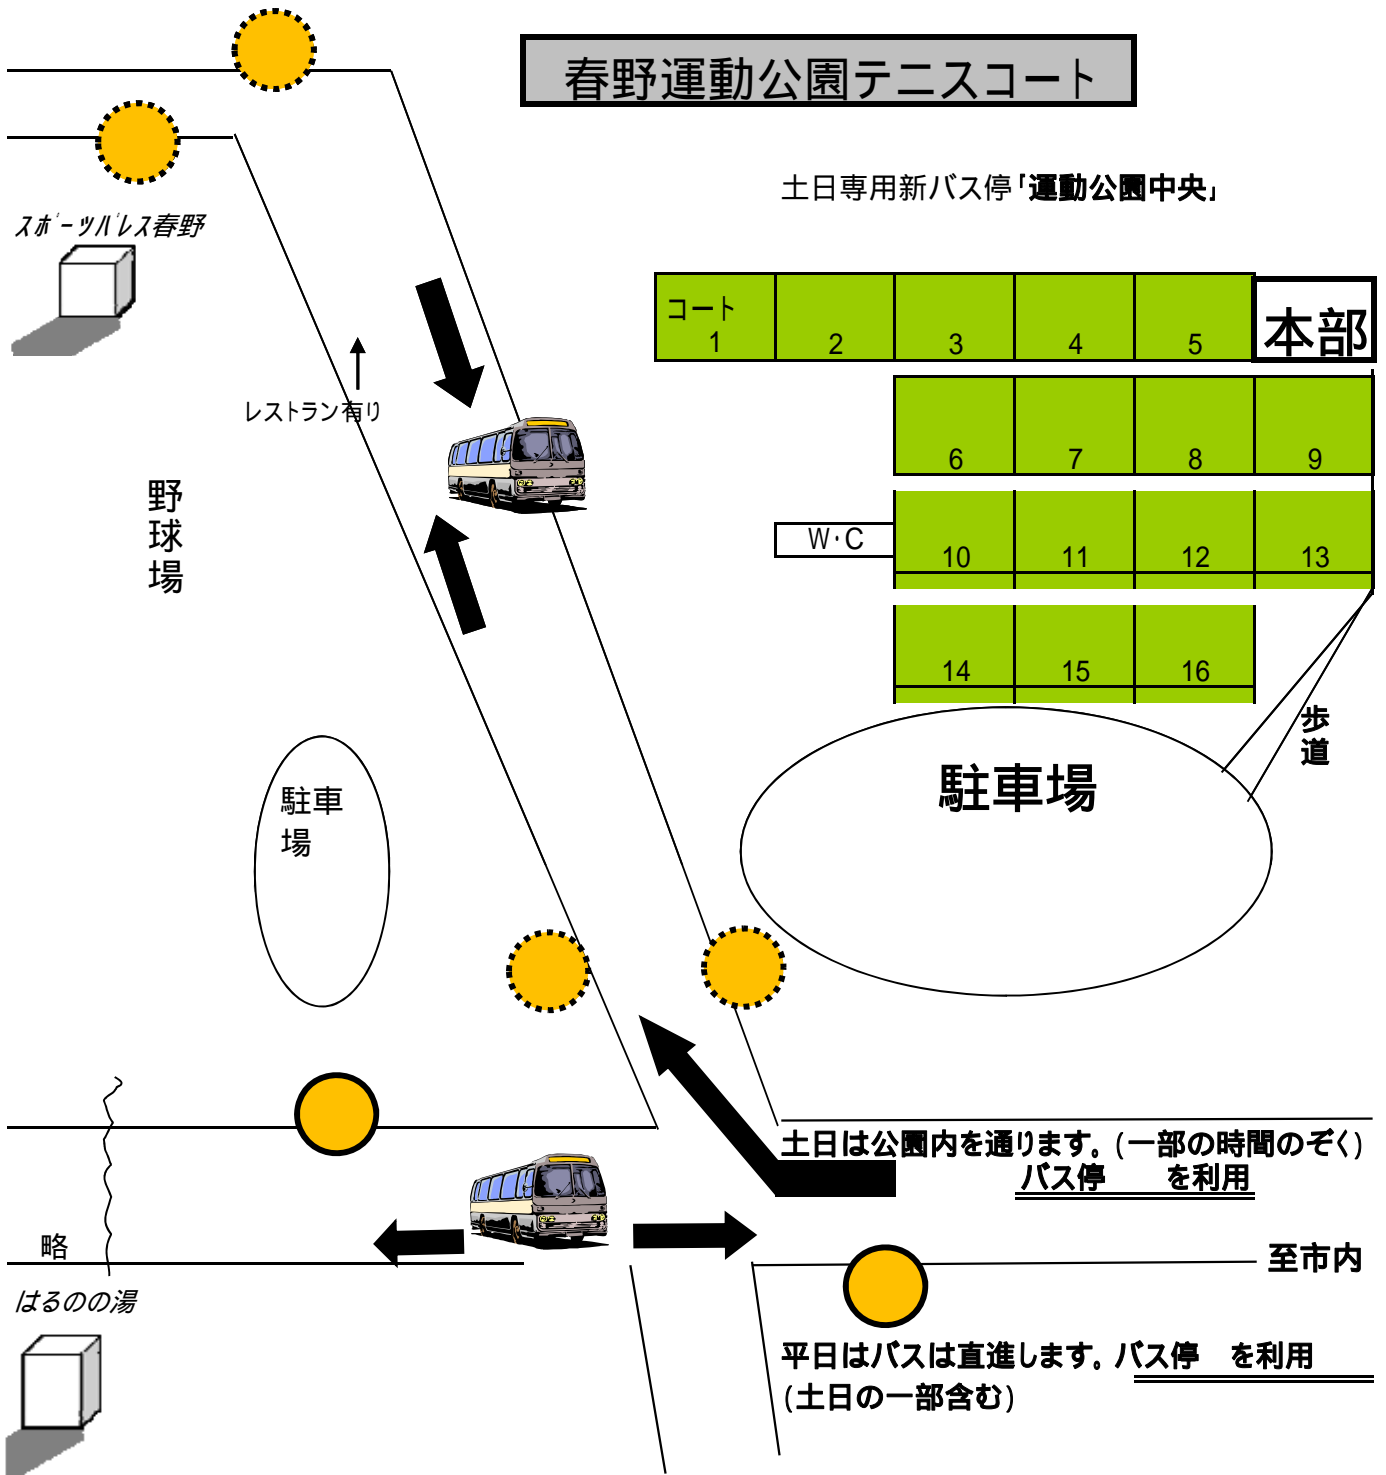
春野運動公園テニスコート

土日専用新バス停「運動公園中央」

ｽﾎﾟｰﾂﾊﾟﾚｽ春野

コート 1

2

3

4

5

本部

6

7

8

9

W･C

10

11

12

13

14

15

16

レストラン有り

野球場

駐車場

駐車場

歩道

土日は公園内を通ります。(一部の時間のぞく)
バス停 を利用

略

はるのの湯

至市内

平日はバスは直進します。バス停 を利用
(土日の一部含む)